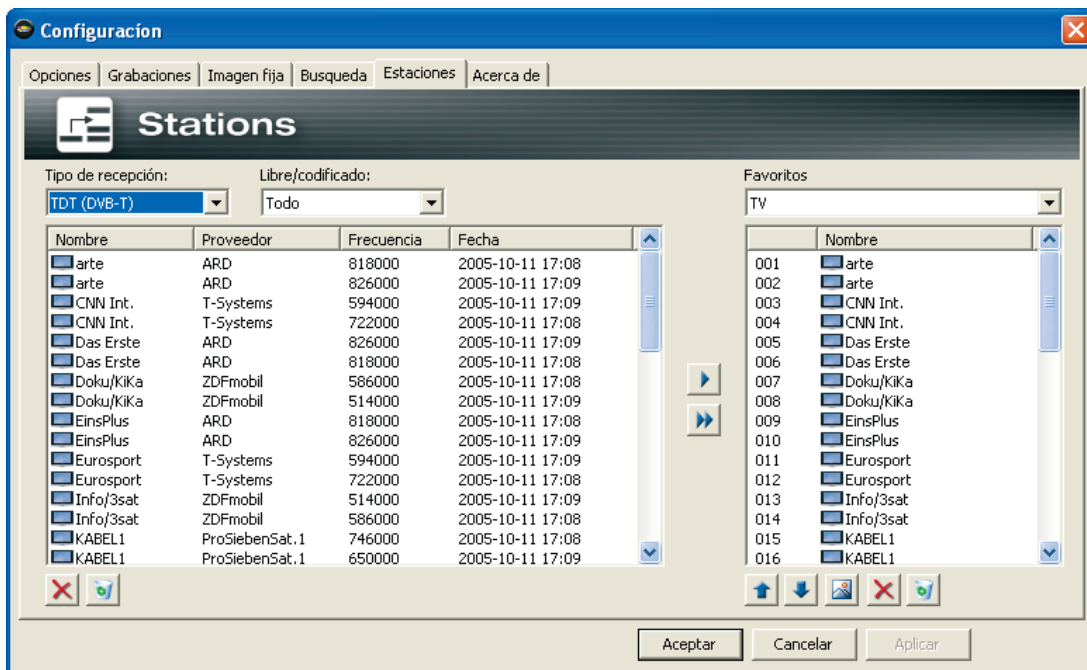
Configuracion

Opciones | Grabaciones | Imagen fija | Busqueda | Estaciones | Acerca de

Stations

Tipo de recepción:
TDT (DVB-T)

Libre/codificado:
Todo

Favoritos
TV

| Nombre | Proveedor | Frecuencia | Fecha |
|---|---|---|---|
| arte | ARD | 818000 | 2005-10-11 17:08 |
| arte | ARD | 826000 | 2005-10-11 17:09 |
| CNN Int. | T-Systems | 594000 | 2005-10-11 17:09 |
| CNN Int. | T-Systems | 722000 | 2005-10-11 17:08 |
| Das Erste | ARD | 826000 | 2005-10-11 17:09 |
| Das Erste | ARD | 818000 | 2005-10-11 17:08 |
| Doku/KiKa | ZDFmobil | 586000 | 2005-10-11 17:08 |
| Doku/KiKa | ZDFmobil | 514000 | 2005-10-11 17:09 |
| EinsPlus | ARD | 818000 | 2005-10-11 17:08 |
| EinsPlus | ARD | 826000 | 2005-10-11 17:09 |
| Eurosport | T-Systems | 594000 | 2005-10-11 17:09 |
| Eurosport | T-Systems | 722000 | 2005-10-11 17:08 |
| Info/3sat | ZDFmobil | 514000 | 2005-10-11 17:09 |
| Info/3sat | ZDFmobil | 586000 | 2005-10-11 17:08 |
| KABEL1 | ProSiebenSat.1 | 746000 | 2005-10-11 17:08 |
| KABEL1 | ProSiebenSat.1 | 650000 | 2005-10-11 17:09 |

| | Nombre |
|---|---|
| 001 | arte |
| 002 | arte |
| 003 | CNN Int. |
| 004 | CNN Int. |
| 005 | Das Erste |
| 006 | Das Erste |
| 007 | Doku/KiKa |
| 008 | Doku/KiKa |
| 009 | EinsPlus |
| 010 | EinsPlus |
| 011 | Eurosport |
| 012 | Eurosport |
| 013 | Info/3sat |
| 014 | Info/3sat |
| 015 | KABEL1 |
| 016 | KABEL1 |

Aceptar | Cancelar | Aplicar